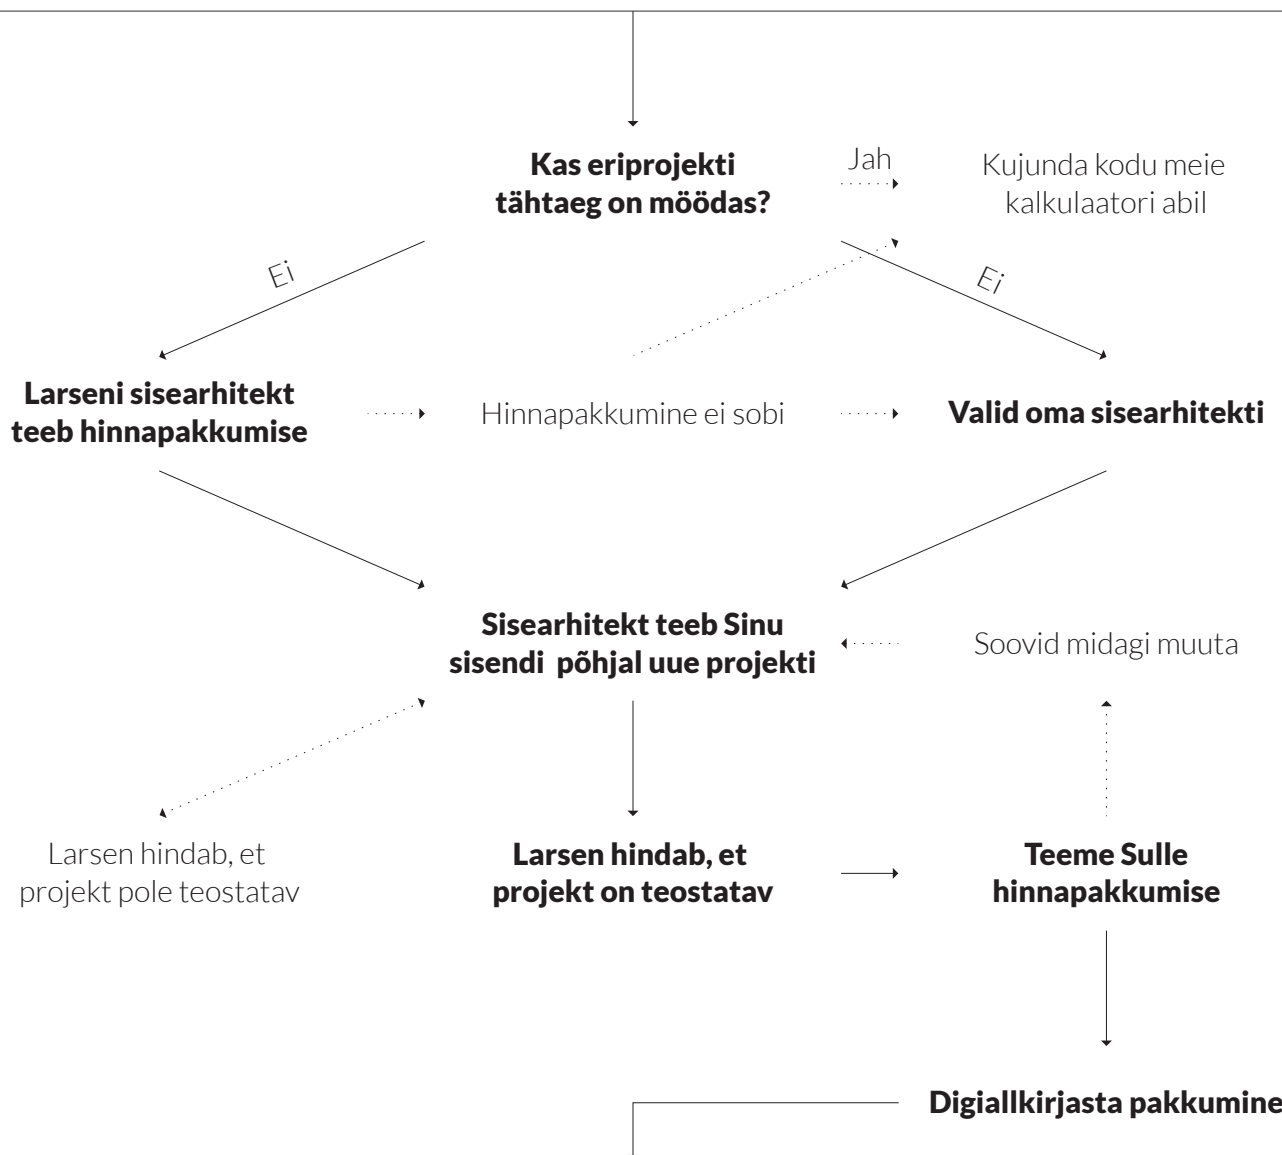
Kas eriprojekti tähtaeg on möödas?

Jah

Kujunda kodu meie kalkulaatori abil

Ei

Ei

Larseni sisearhitekt teeb hinnapakkumise

Hinnapakkumine ei sobi

Valid oma sisearhitekti

Sisearhitekt teeb Sinu sisendi põhjal uue projekti

Soovid midagi muuta

Larsen hindab, et projekt pole teostatav

Larsen hindab, et projekt on teostatav

Teeme Sulle hinnapakkumise

Digiallkirjasta pakkumine